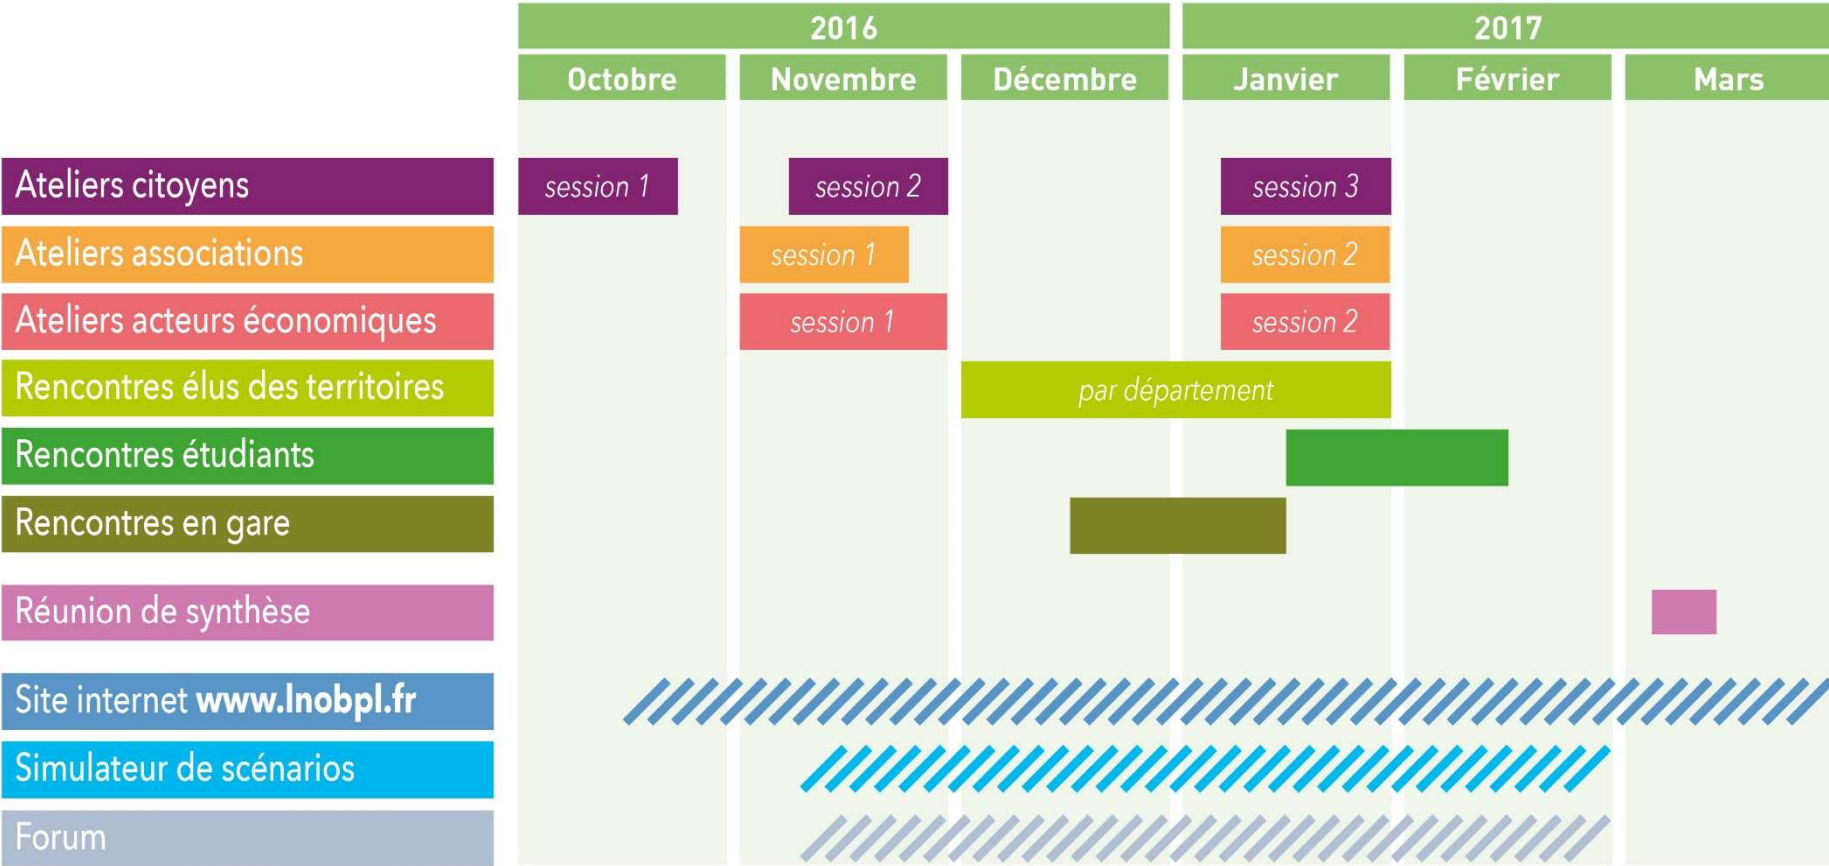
2016
2017
Octobre
Novembre
Décembre
Janvier
Février
Mars

Ateliers citoyens
session 1
session 2
session 3

Ateliers associations
session 1
session 2

Ateliers acteurs économiques
session 1
session 2

Rencontres élus des territoires
par département

Rencontres étudiants

Rencontres en gare

Réunion de synthèse

Site internet **www.lnobpl.fr**

Simulateur de scénarios

Forum